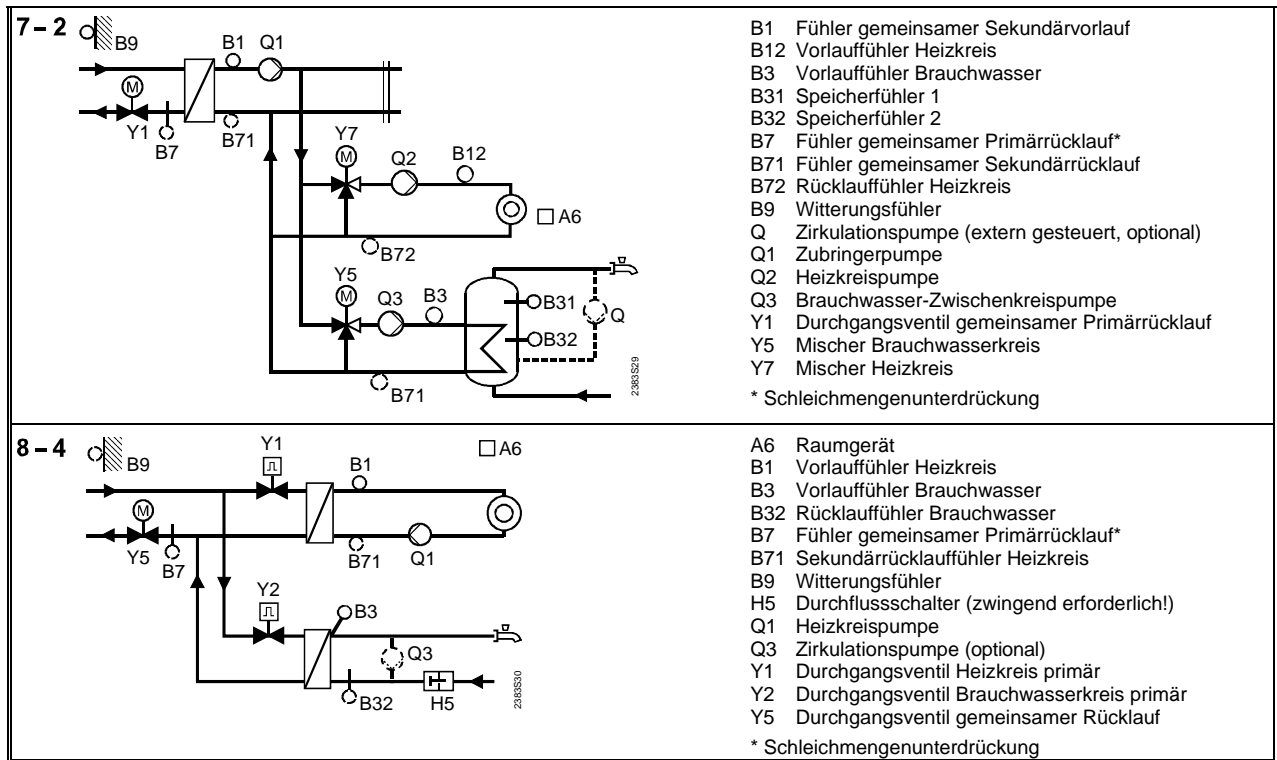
7 – 2

B9
B1 Q1
M
Y1
B7
B71
Y7
M
Q2
B12
A6
B72
Y5
M
Q3
B3
B31
Q
B32
B71
2383S29

B1 Fühler gemeinsamer Sekundärvorlauf
B12 Vorlauffühler Heizkreis
B3 Vorlauffühler Brauchwasser
B31 Speicherfühler 1
B32 Speicherfühler 2
B7 Fühler gemeinsamer Primärrücklauf*
B71 Fühler gemeinsamer Sekundärrücklauf
B72 Rücklauffühler Heizkreis
B9 Witterungsfühler
Q Zirkulationspumpe (extern gesteuert, optional)
Q1 Zubringerpumpe
Q2 Heizkreispumpe
Q3 Brauchwasser-Zwischenkreispumpe
Y1 Durchgangsventil gemeinsamer Primärrücklauf
Y5 Mischer Brauchwasserkreis
Y7 Mischer Heizkreis

* Schleichmengenunterdrückung

8 – 4

B9
Y1
B1
A6
M
Y5
B7
B71
Q1
Y2
B3
Q3
B32
H5
2383S30

A6 Raumgerät
B1 Vorlauffühler Heizkreis
B3 Vorlauffühler Brauchwasser
B32 Rücklauffühler Brauchwasser
B7 Fühler gemeinsamer Primärrücklauf*
B71 Sekundärrücklauffühler Heizkreis
B9 Witterungsfühler
H5 Durchflussschalter (zwingend erforderlich!)
Q1 Heizkreispumpe
Q3 Zirkulationspumpe (optional)
Y1 Durchgangsventil Heizkreis primär
Y2 Durchgangsventil Brauchwasserkreis primär
Y5 Durchgangsventil gemeinsamer Rücklauf

* Schleichmengenunterdrückung